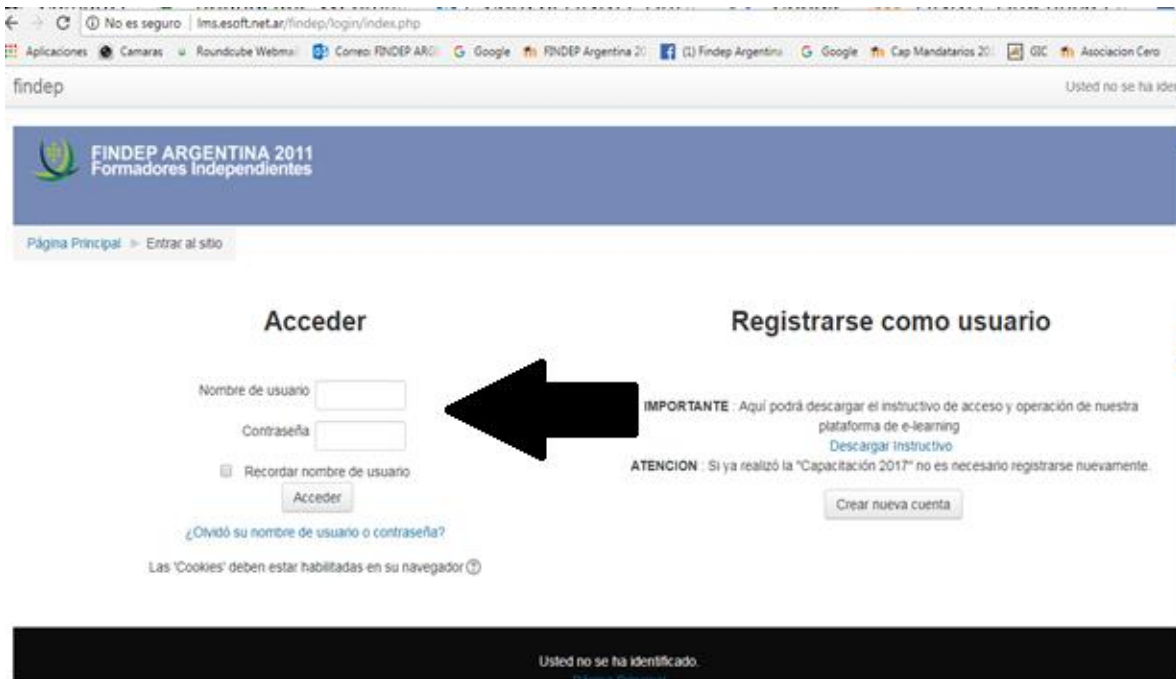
No es seguro | lms.esoft.net.ar/findep/login/index.php

Aplicaciones Camaras Roundcube Webmai Correo: FINDEP ARG Google FINDEP Argentina 2( (1) Findep Argentina Google Cap Mandatarios 20 GIC Asociacion Cero

findep

Usted no se ha ide

FINDEP ARGENTINA 2011
Formadores Independientes

Página Principal ► Entrar al sitio

Acceder

Nombre de usuario

Contraseña

Recordar nombre de usuario

Acceder

¿Olvidó su nombre de usuario o contraseña?

Las 'Cookies' deben estar habilitadas en su navegador

Registrarse como usuario

IMPORTANTE : Aquí podrá descargar el instructivo de acceso y operación de nuestra plataforma de e-learning

Descargar Instructivo

ATENCION : Si ya realizó la "Capacitación 2017" no es necesario registrarse nuevamente.

Crear nueva cuenta

Usted no se ha identificado.

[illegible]